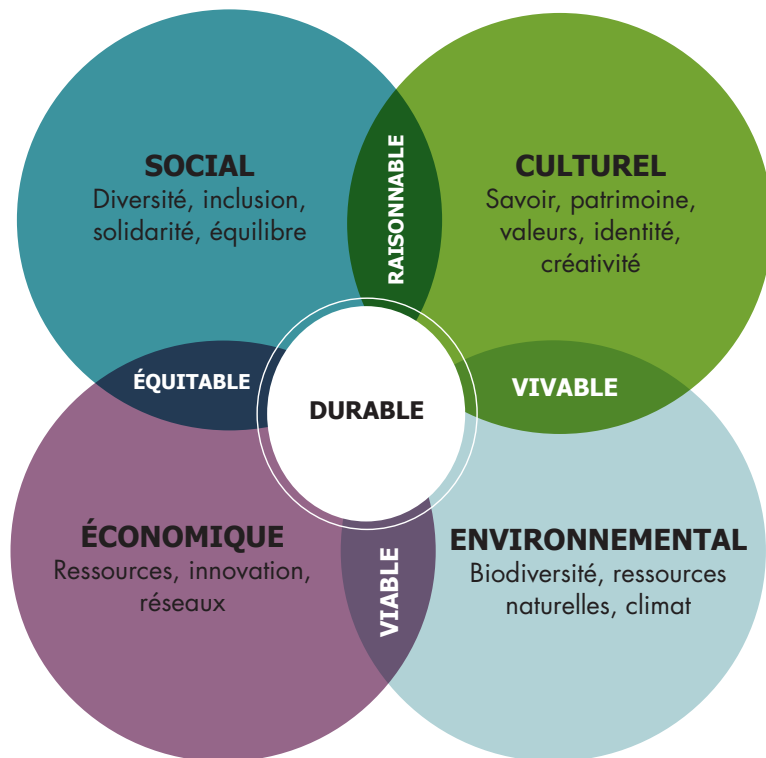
SOCIAL
Diversité, inclusion, solidarité, équilibre

RAISONNABLE

CULTUREL
Savoir, patrimoine, valeurs, identité, créativité

ÉQUITABLE

DURABLE

VIVABLE

ÉCONOMIQUE
Ressources, innovation, réseaux

VIABLE

ENVIRONNEMENTAL
Biodiversité, ressources naturelles, climat